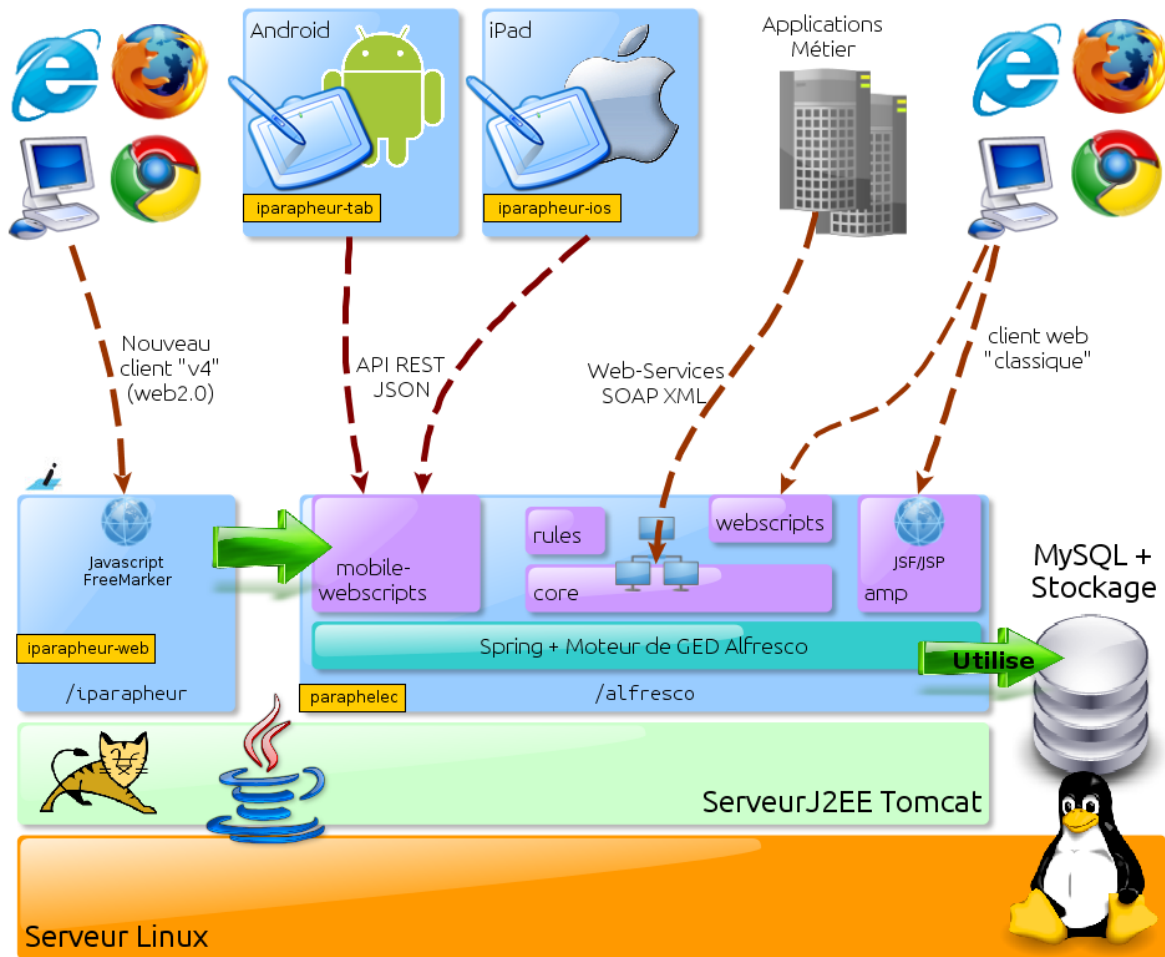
Android

iparapheur-tab

iPad

iparapheur-ios

Applications Métier

Nouveau client "v4" (web2.0)

API REST JSON

Web-Services SOAP XML

client web "classique"

Javascript FreeMarker

iparapheur-web

/iparapheur

mobile-webscripts

rules

core

webscripts

JSF/JSP

amp

Spring + Moteur de GED Alfresco

Utilise

MySQL + Stockage

paraphelec

/alfresco

ServeurJ2EE Tomcat

Serveur Linux